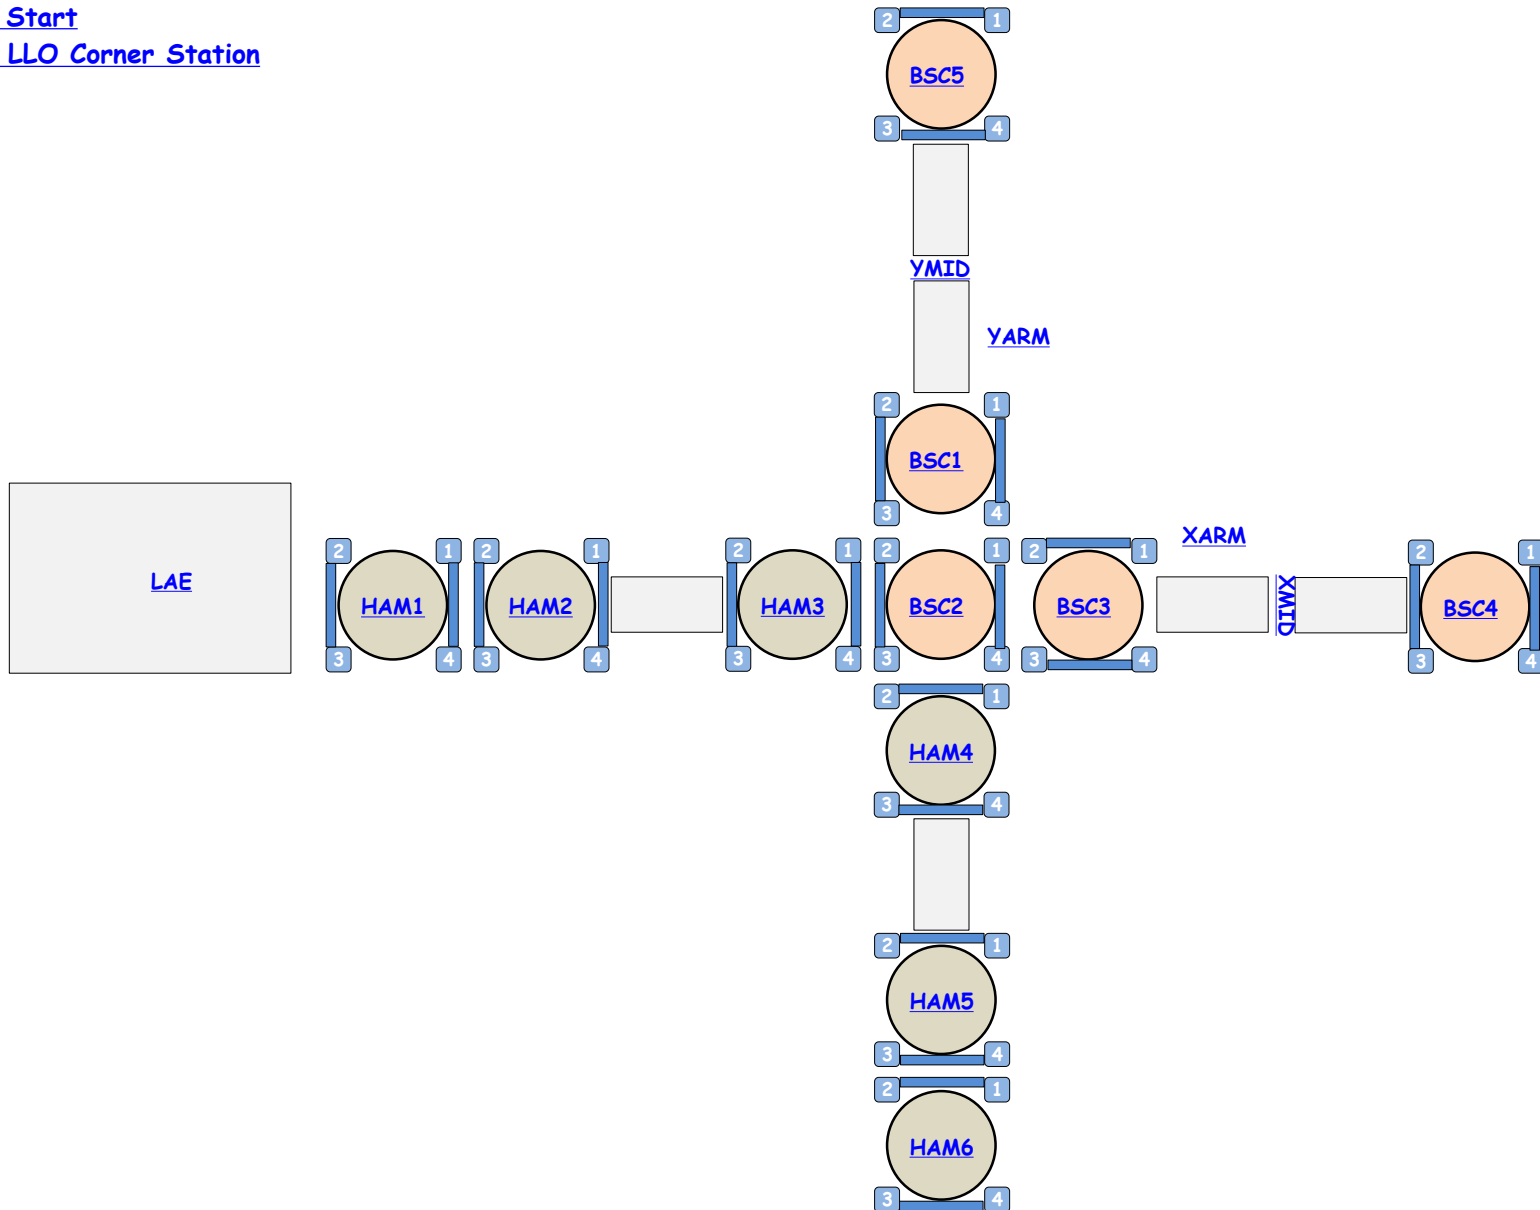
Start
LLO Corner Station

2 1
BSC5
3 4

YMID

YARM

2 1
BSC1
3 4

XARM

LAE

2 1
HAM1
3 4

2 1
HAM2
3 4

2 1
HAM3
3 4

2 1
BSC2
3 4

2 1
BSC3
3 4

XMID

2 1
BSC4
3 4

2 1
HAM4
3 4

2 1
HAM5
3 4

2 1
HAM6
3 4